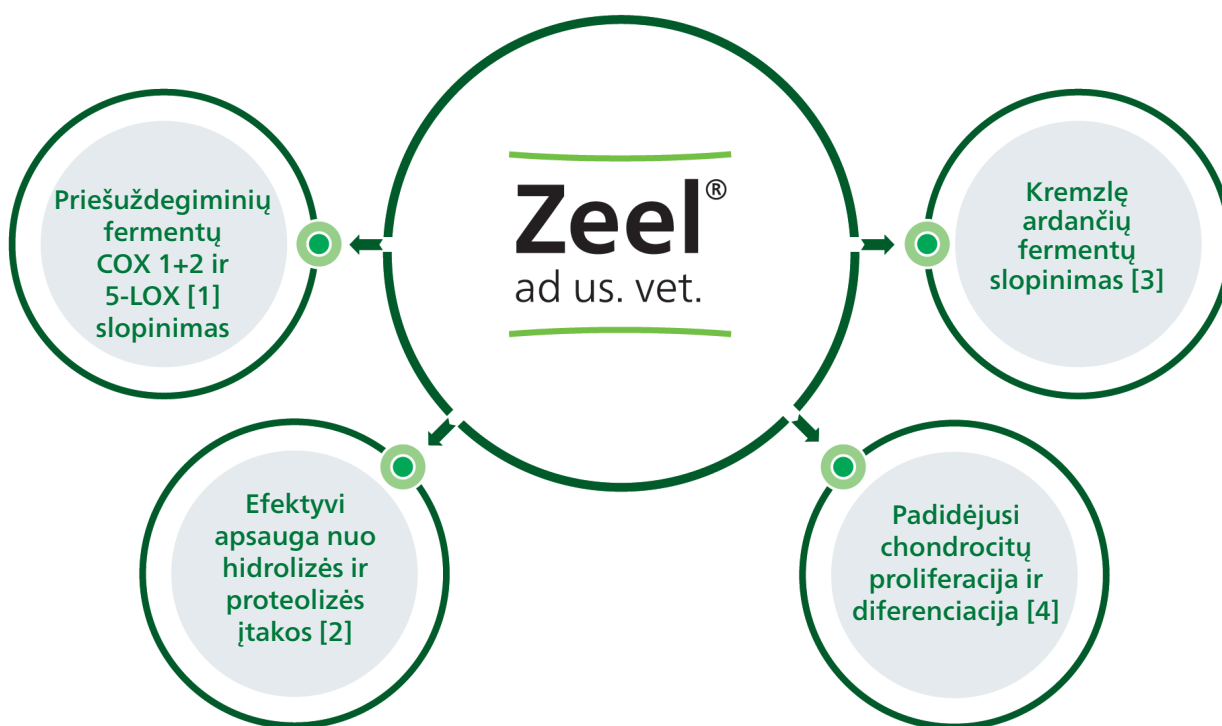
Zeel®
ad us. vet.

Priešuždegiminių fermentų COX 1+2 ir 5-LOX [1] slopinimas

Kremzlę ardančių fermentų slopinimas [3]

Efektyvi apsauga nuo hidrolizės ir proteolizės įtakos [2]

Padidėjusi chondrocitų proliferacija ir diferenciacija [4]